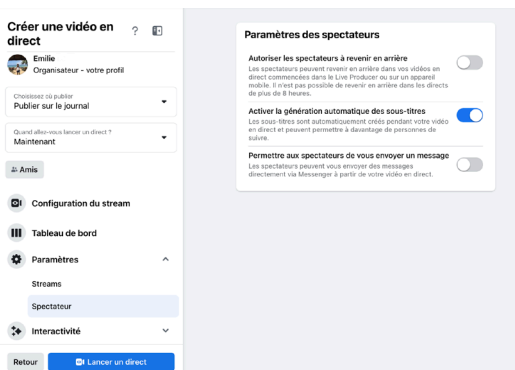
Créer une vidéo en direct

Emilie
Organisateur - votre profil

Choisissez où publier
Publier sur le journal

Quand allez-vous lancer un direct ?
Maintenant

Amis

Configuration du stream

Tableau de bord

Paramètres

Streams

Spectateur

Interactivité

Retour

Lancer un direct

Paramètres des spectateurs

Autoriser les spectateurs à revenir en arrière
Les spectateurs peuvent revenir en arrière dans vos vidéos en direct commencées dans le Live Producer ou sur un appareil mobile. Il n'est pas possible de revenir en arrière dans les directs de plus de 8 heures.

Activer la génération automatique des sous-titres
Les sous-titres sont automatiquement créés pendant votre vidéo en direct et peuvent permettre à davantage de personnes de suivre.

Permettre aux spectateurs de vous envoyer un message
Les spectateurs peuvent vous envoyer des messages directement via Messenger à partir de votre vidéo en direct.